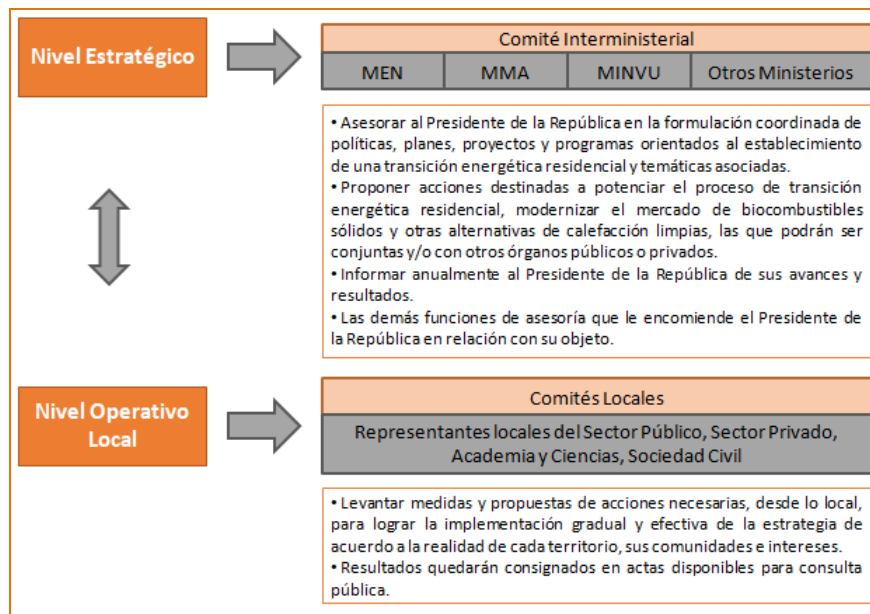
Nivel Estratégico

Comité Interministerial

| MEN | MMA | MINVU | Otros Ministerios |
|---|---|---|---|

• Asesorar al Presidente de la República en la formulación coordinada de políticas, planes, proyectos y programas orientados al establecimiento de una transición energética residencial y temáticas asociadas.
• Proponer acciones destinadas a potenciar el proceso de transición energética residencial, modernizar el mercado de biocombustibles sólidos y otras alternativas de calefacción limpias, las que podrán ser conjuntas y/o con otros órganos públicos o privados.
• Informar anualmente al Presidente de la República de sus avances y resultados.
• Las demás funciones de asesoría que le encomiende el Presidente de la República en relación con su objeto.

Nivel Operativo Local

Comités Locales

Representantes locales del Sector Público, Sector Privado, Academia y Ciencias, Sociedad Civil

• Levantar medidas y propuestas de acciones necesarias, desde lo local, para lograr la implementación gradual y efectiva de la estrategia de acuerdo a la realidad de cada territorio, sus comunidades e intereses.
• Resultados quedarán consignados en actas disponibles para consulta pública.